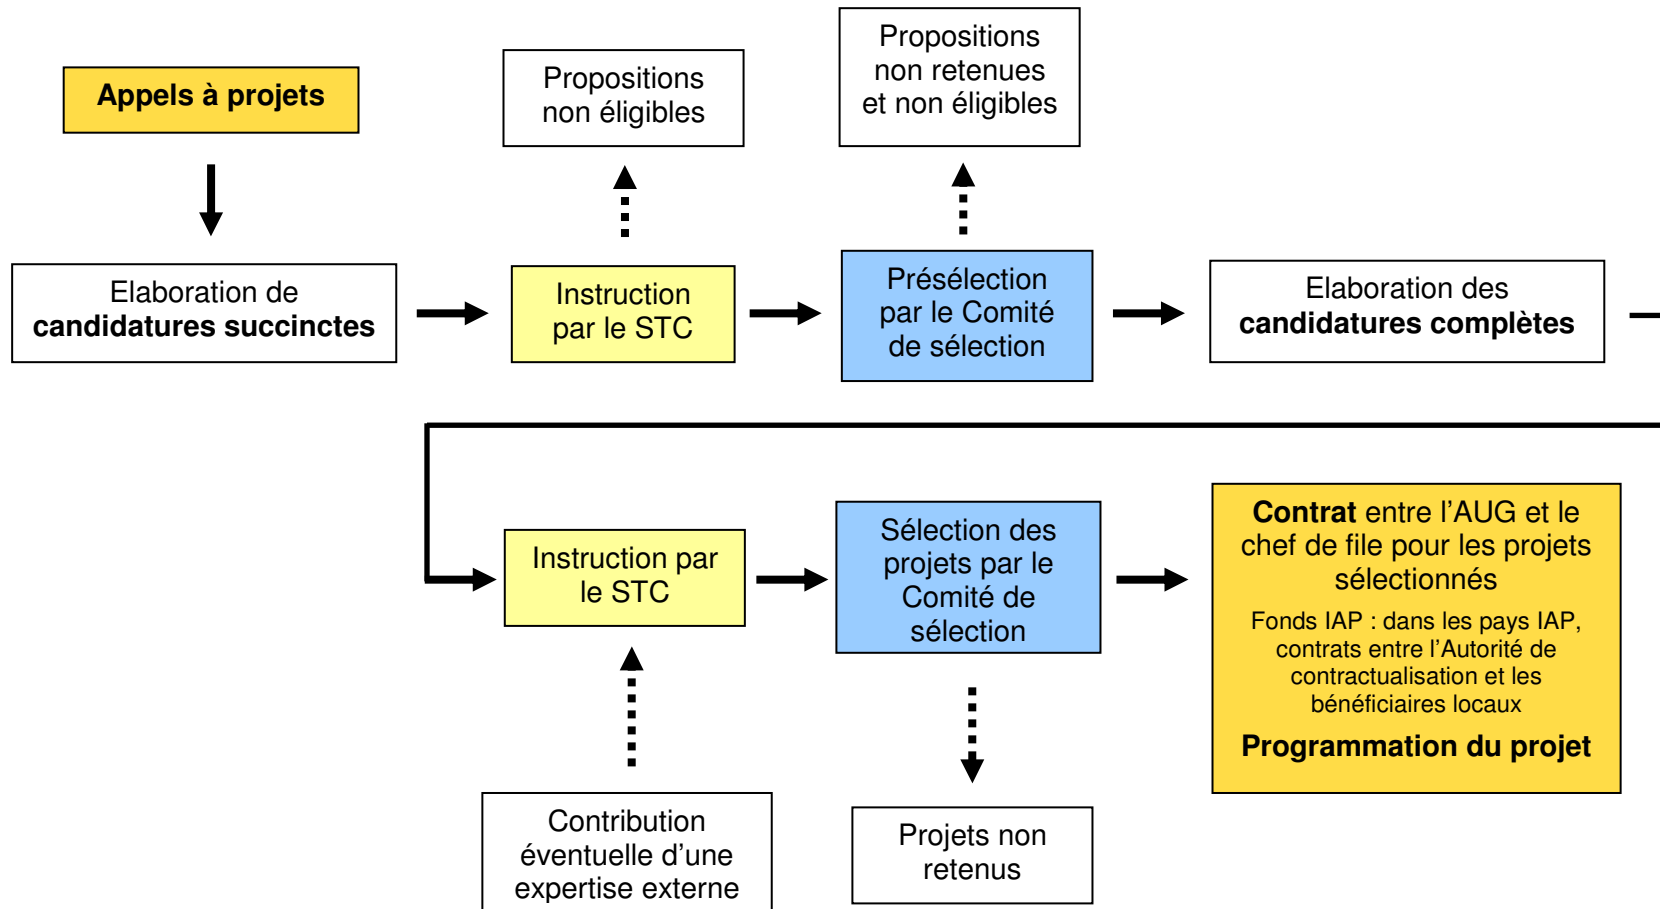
Appels à projets

Elaboration de candidatures succinctes

Propositions non éligibles

Instruction par le STC

Propositions non retenues et non éligibles

Présélection par le Comité de sélection

Elaboration des candidatures complètes

Instruction par le STC

Contribution éventuelle d'une expertise externe

Sélection des projets par le Comité de sélection

Projets non retenus

Contrat entre l'AUG et le chef de file pour les projets sélectionnés

Fonds IAP : dans les pays IAP, contrats entre l'Autorité de contractualisation et les bénéficiaires locaux

Programmation du projet